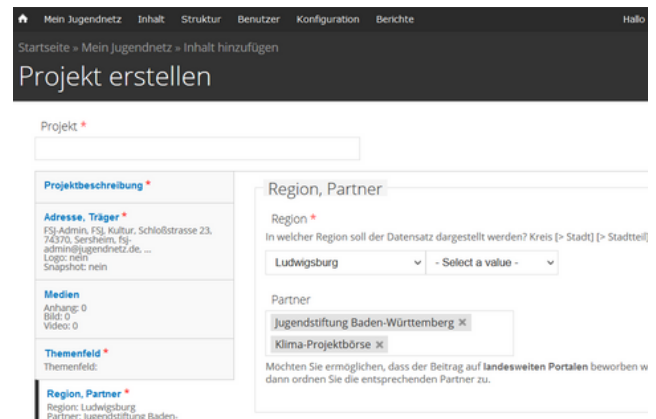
Mein Jugendnetz Inhalt Struktur Benutzer Konfiguration Berichte Hallo

Startseite » Mein Jugendnetz » Inhalt hinzufügen

Projekt erstellen

Projekt *

Projektbeschreibung *

Adresse, Träger *
FSJ-Admin, FSJ, Kultur, Schloßstrasse 23, 74370, Sersheim, fsj-admin@jugendnetz.de, ...
Logo: nein
Snapshot: nein

Medien
Anhang: 0
Bild: 0
Video: 0

Themenfeld *
Themenfeld:

Region, Partner *
Region: Ludwigsburg
Partner: Jugendstiftung Baden-

Region, Partner

Region *
In welcher Region soll der Datensatz dargestellt werden? Kreis [> Stadt] [> Stadtteil]

Ludwigsburg
- Select a value -

Partner
Jugendstiftung Baden-Württemberg ×
Klima-Projektbörse ×

Möchten Sie ermöglichen, dass der Beitrag auf landesweiten Portalen beworben w dann ordnen Sie die entsprechenden Partner zu.